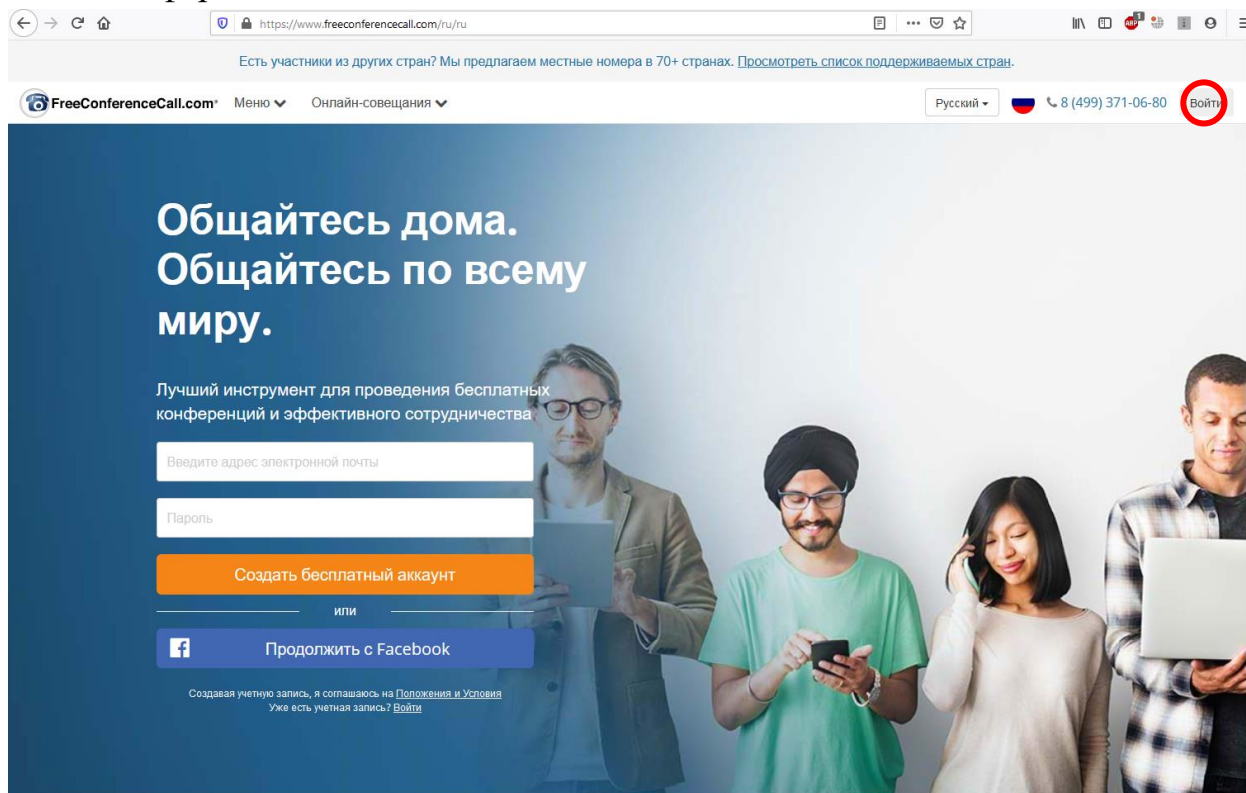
https://www.freeconferencecall.com/ru/ru

Есть участники из других стран? Мы предлагаем местные номера в 70+ странах. Просмотреть список поддерживаемых стран.

FreeConferenceCall.com Меню Онлайн-совещания

Русский 8 (499) 371-06-80 Войти

Общайтесь дома. Общайтесь по всему миру.

Лучший инструмент для проведения бесплатных конференций и эффективного сотрудничества

Введите адрес электронной почты

Пароль

Создать бесплатный аккаунт

или

Продолжить с Facebook

Создавая учетную запись, я соглашаюсь на Положения и Условия
Уже есть учетная запись? Войти